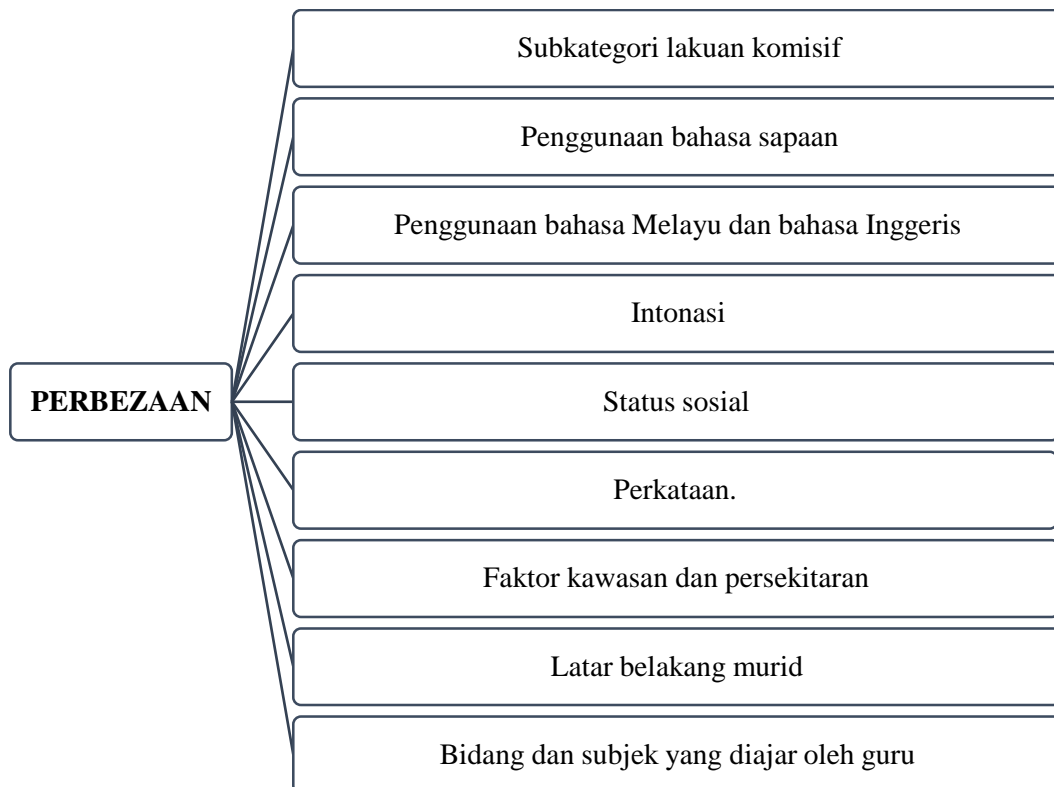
PERBEZAAN

Subkategori lakuan komisif

Penggunaan bahasa sapaan

Penggunaan bahasa Melayu dan bahasa Inggeris

Intonasi

Status sosial

Perkataan.

Faktor kawasan dan persekitaran

Latar belakang murid

Bidang dan subjek yang diajar oleh guru